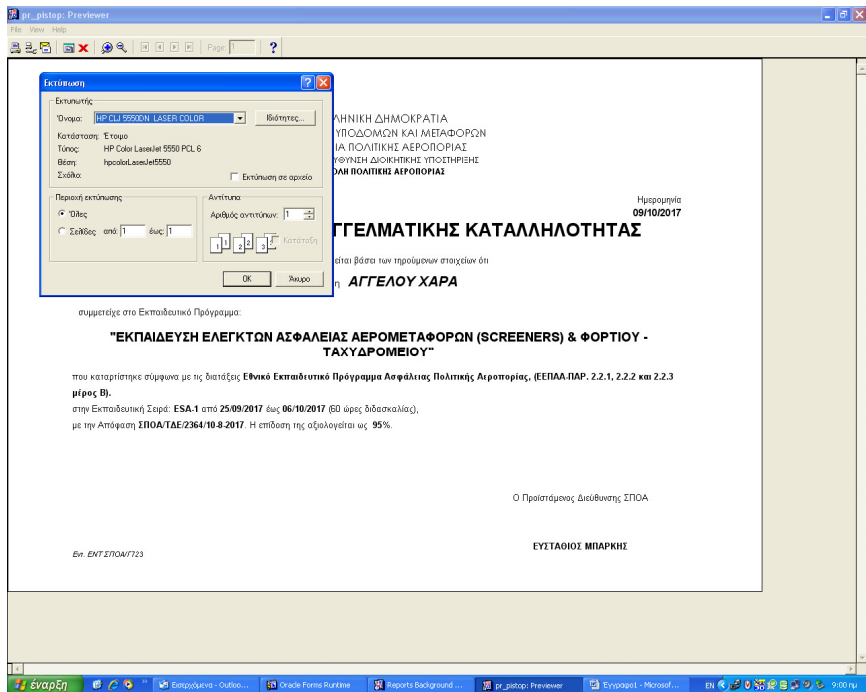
pr_pistop: Previewer

File View Help

Page 1

Εκτύπωση

Εκτυπωτής

Όνομα: HP CLJ 5550DN LASER COLOR

Ιδιότητες...

Κατάσταση: Έτοιμο

Τύπος: HP Color LaserJet 5550 PCL 6

Θέση: hpcolorLaserJet5550

Σχόλιο:

Εκτύπωση σε αρχείο

Περιοχή εκτύπωσης

Όλες

Σελίδες από: 1 έως: 1

Αντίτυπα

Αριθμός αντιτύπων: 1

Κατάταξη

OK

Άκυρο

ΛΗΝΙΚΗ ΔΗΜΟΚΡΑΤΙΑ

ΥΠΟΔΟΜΩΝ ΚΑΙ ΜΕΤΑΦΟΡΩΝ

ΙΑ ΠΟΛΙΤΙΚΗΣ ΑΕΡΟΠΟΡΙΑΣ

ΥΘΥΝΣΗ ΔΙΟΙΚΗΤΙΚΗΣ ΥΠΟΣΤΗΡΙΞΗΣ

ΟΛΗ ΠΟΛΙΤΙΚΗΣ ΑΕΡΟΠΟΡΙΑΣ

Ημερομηνία

09/10/2017

ΓΓΕΛΜΑΤΙΚΗΣ ΚΑΤΑΛΛΗΛΟΤΗΤΑΣ

είται βάσει των τηρούμενων στοιχείων ότι

η ΑΓΓΕΛΟΥ ΧΑΡΑ

συμμετείχε στο Εκπαιδευτικό Πρόγραμμα:

"ΕΚΠΑΙΔΕΥΣΗ ΕΛΕΓΚΤΩΝ ΑΣΦΑΛΕΙΑΣ ΑΕΡΟΜΕΤΑΦΟΡΩΝ (SCREENERS) & ΦΟΡΤΙΟΥ - ΤΑΧΥΔΡΟΜΕΙΟΥ"

που καταρτίστηκε σύμφωνα με τις διατάξεις Εθνικό Εκπαιδευτικό Πρόγραμμα Ασφάλειας Πολιτικής Αεροπορίας, (ΕΕΠΑΑ-ΠΑΡ. 2.2.1, 2.2.2 και 2.2.3 μέρος Β).

στην Εκπαιδευτική Σειρά: ESA-1 από 25/09/2017 έως 06/10/2017 (60 ώρες διδασκαλίας),

με την Απόφαση ΣΠΟΑ/ΤΔΕ/2364/10-8-2017. Η επίδοση της αξιολογείται ως 95%.

Ο Προϊστάμενος Διεύθυνσης ΣΠΟΑ

ΕΥΣΤΑΘΙΟΣ ΜΠΑΡΚΗΣ

Εκτ. ΕΝΤ ΣΠΟΑ/Γ723

έναρξη

Εισερχόμενα - Outlo...

Oracle Forms Runtime

Reports Background ...

pr_pistop: Previewer

Έγγραφο1 - Microsof...

EN

9:00 πμ